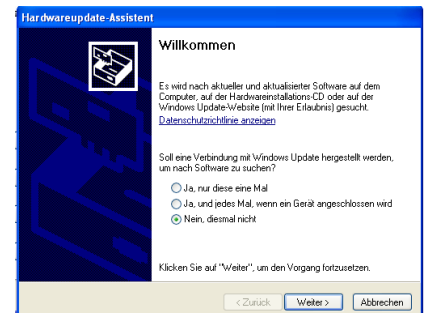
Hardwareupdate-Assistent

Willkommen

Es wird nach aktueller und aktualisierter Software auf dem Computer, auf der Hardwareinstallations-CD oder auf der Windows Update-Website (mit Ihrer Erlaubnis) gesucht.

Datenschutzrichtlinie anzeigen

Soll eine Verbindung mit Windows Update hergestellt werden, um nach Software zu suchen?

Ja, nur diese eine Mal

Ja, und jedes Mal, wenn ein Gerät angeschlossen wird

Nein, diesmal nicht

Klicken Sie auf "Weiter", um den Vorgang fortzusetzen.

< Zurück Weiter > Abbrechen